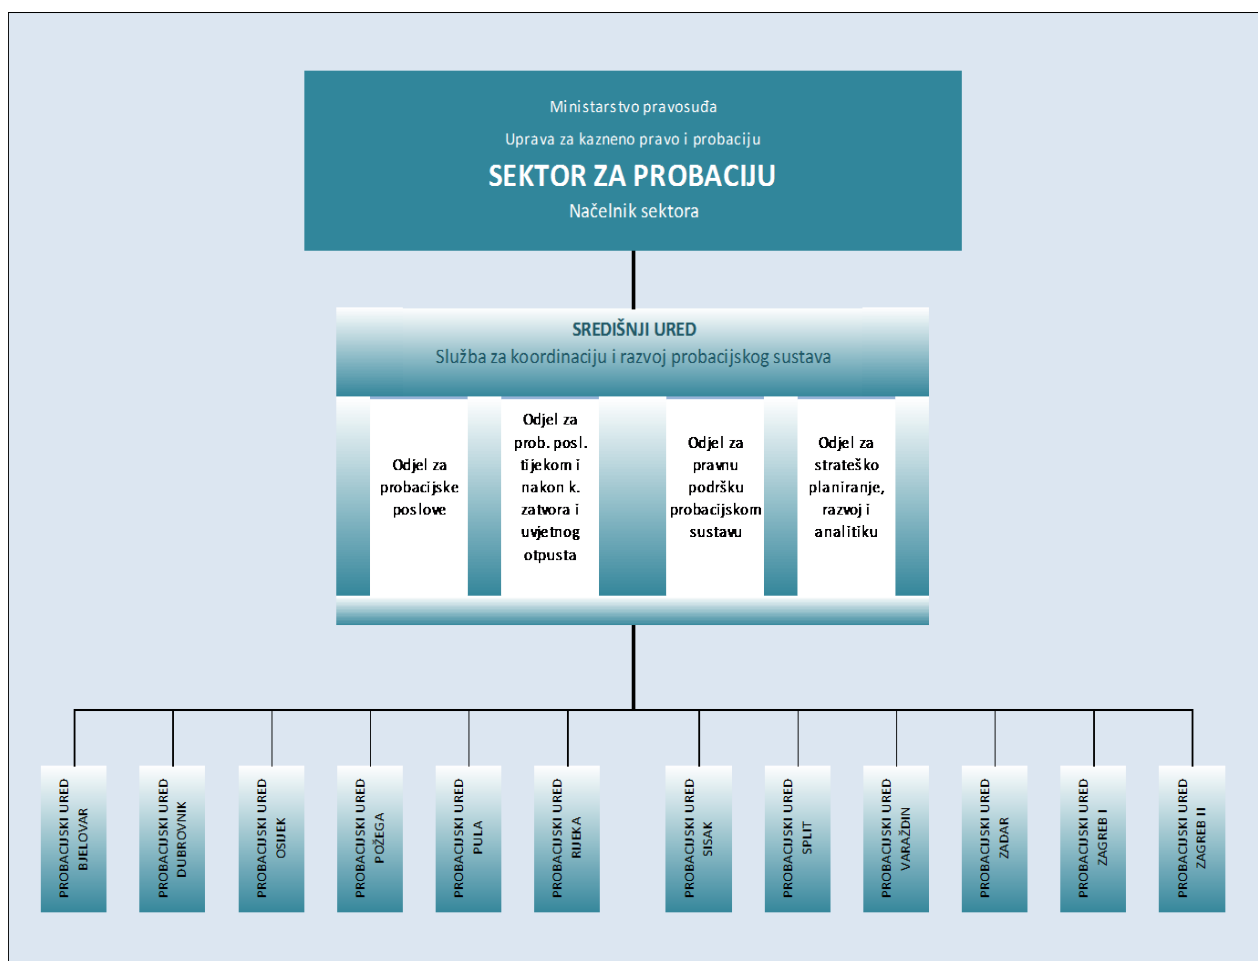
Ministarstvo pravosuđa

Uprava za kazneno pravo i probaciju

SEKTOR ZA PROBACIJU

Načelnik sektora

SREDIŠNJI URED

Služba za koordinaciju i razvoj probacijskog sustava

Odjel za probacijske poslove

Odjel za prob. posl. tijekom i nakon k. zatvora i uvjetnog otpusta

Odjel za pravnu podršku probacijskom sustavu

Odjel za strateško planiranje, razvoj i analitiku

PROBACIJSKI URED BJELOVAR

PROBACIJSKI URED DUBROVNIK

PROBACIJSKI URED OSIJEK

PROBACIJSKI URED POŽEGA

PROBACIJSKI URED PULA

PROBACIJSKI URED RIJEKA

PROBACIJSKI URED SISAK

PROBACIJSKI URED SPLIT

PROBACIJSKI URED VARAŽDIN

PROBACIJSKI URED ZADAR

PROBACIJSKI URED ZAGREB I

PROBACIJSKI URED ZAGREB II